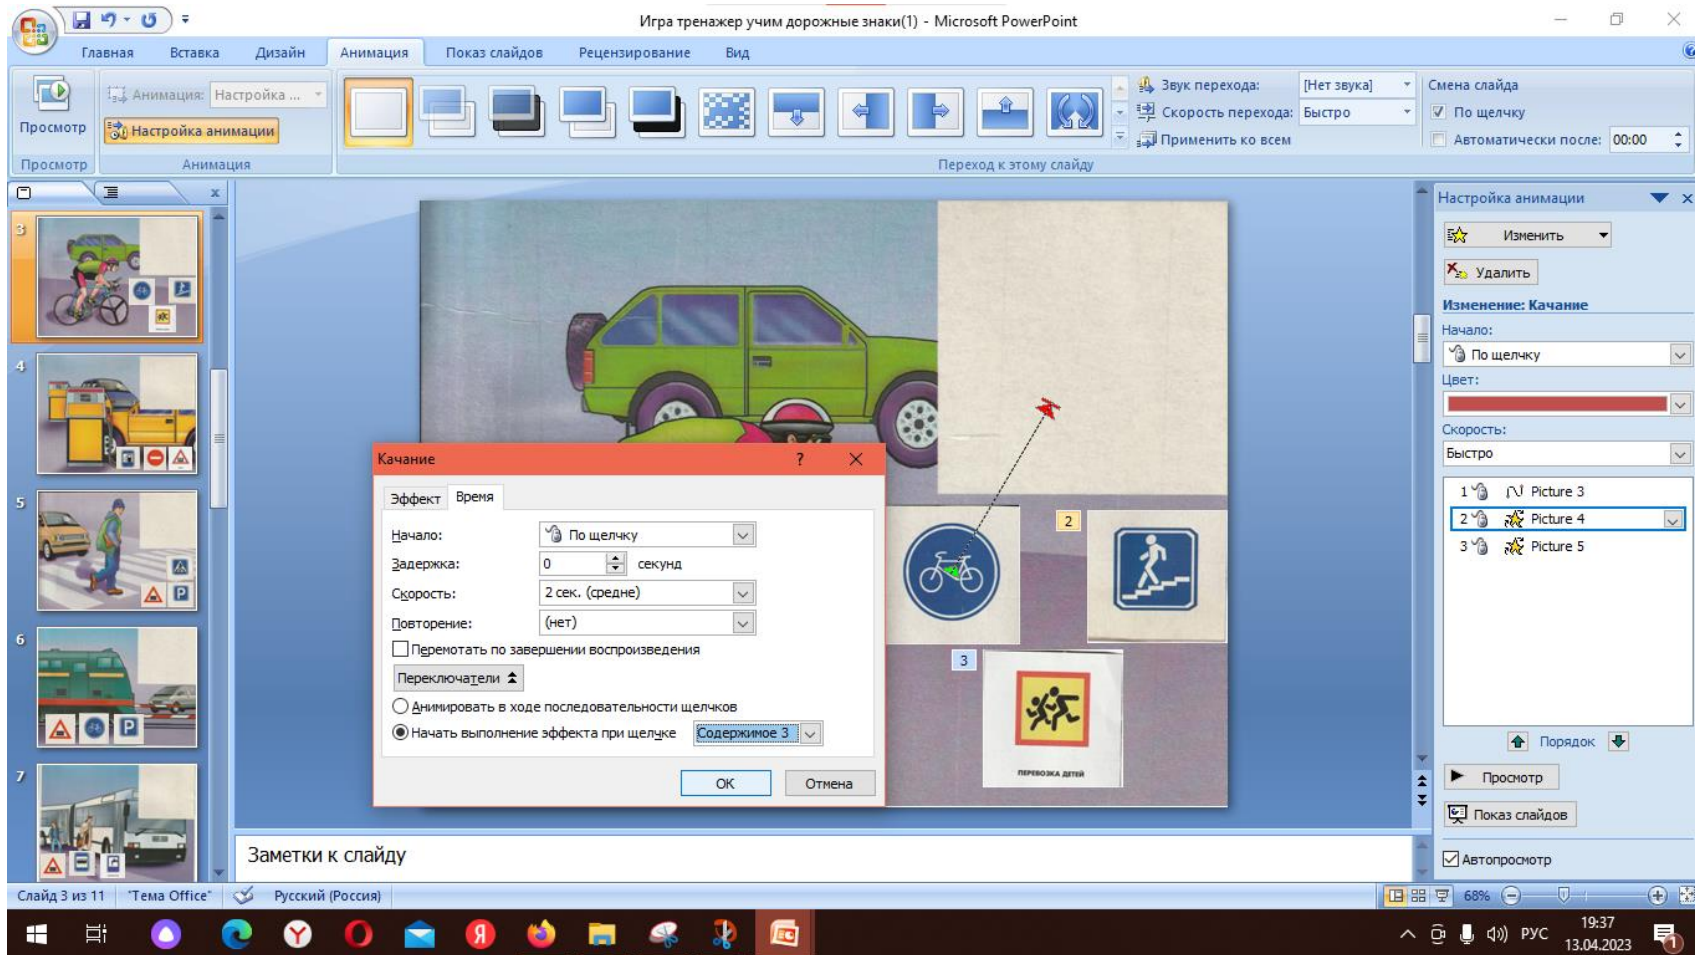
Игра тренажер учим дорожные знаки(1) - Microsoft PowerPoint

Главная Вставка Дизайн Анимация Показ слайдов Рецензирование Вид

Просмотр
Анимация: Настройка ...
Настройка анимации
Просмотр Анимация

Звук перехода: [Нет звука]
Скорость перехода: Быстро
Применить ко всем
Смена слайда
По щелчку
Автоматически после: 00:00
Переход к этому слайду

3 4 5 6 7

Качание
Эффект Время
Начало: По щелчку
Задержка: 0 секунд
Скорость: 2 сек. (средне)
Повторение: (нет)
Перемотать по завершении воспроизведения
Переключатели
Анимировать в ходе последовательности щелчков
Начать выполнение эффекта при щелчке Содержимое 3
ОК Отмена

2
3
ПЕРЕВОЗКА ДЕТЕЙ

Заметки к слайду

Настройка анимации
Изменить
Удалить
Изменение: Качание
Начало:
По щелчку
Цвет:
Скорость:
Быстро
1 Picture 3
2 Picture 4
3 Picture 5
Порядок
Просмотр
Показ слайдов
Автопросмотр

Слайд 3 из 11 "Тема Office" Русский (Россия) 68%

РУС 19:37 13.04.2023